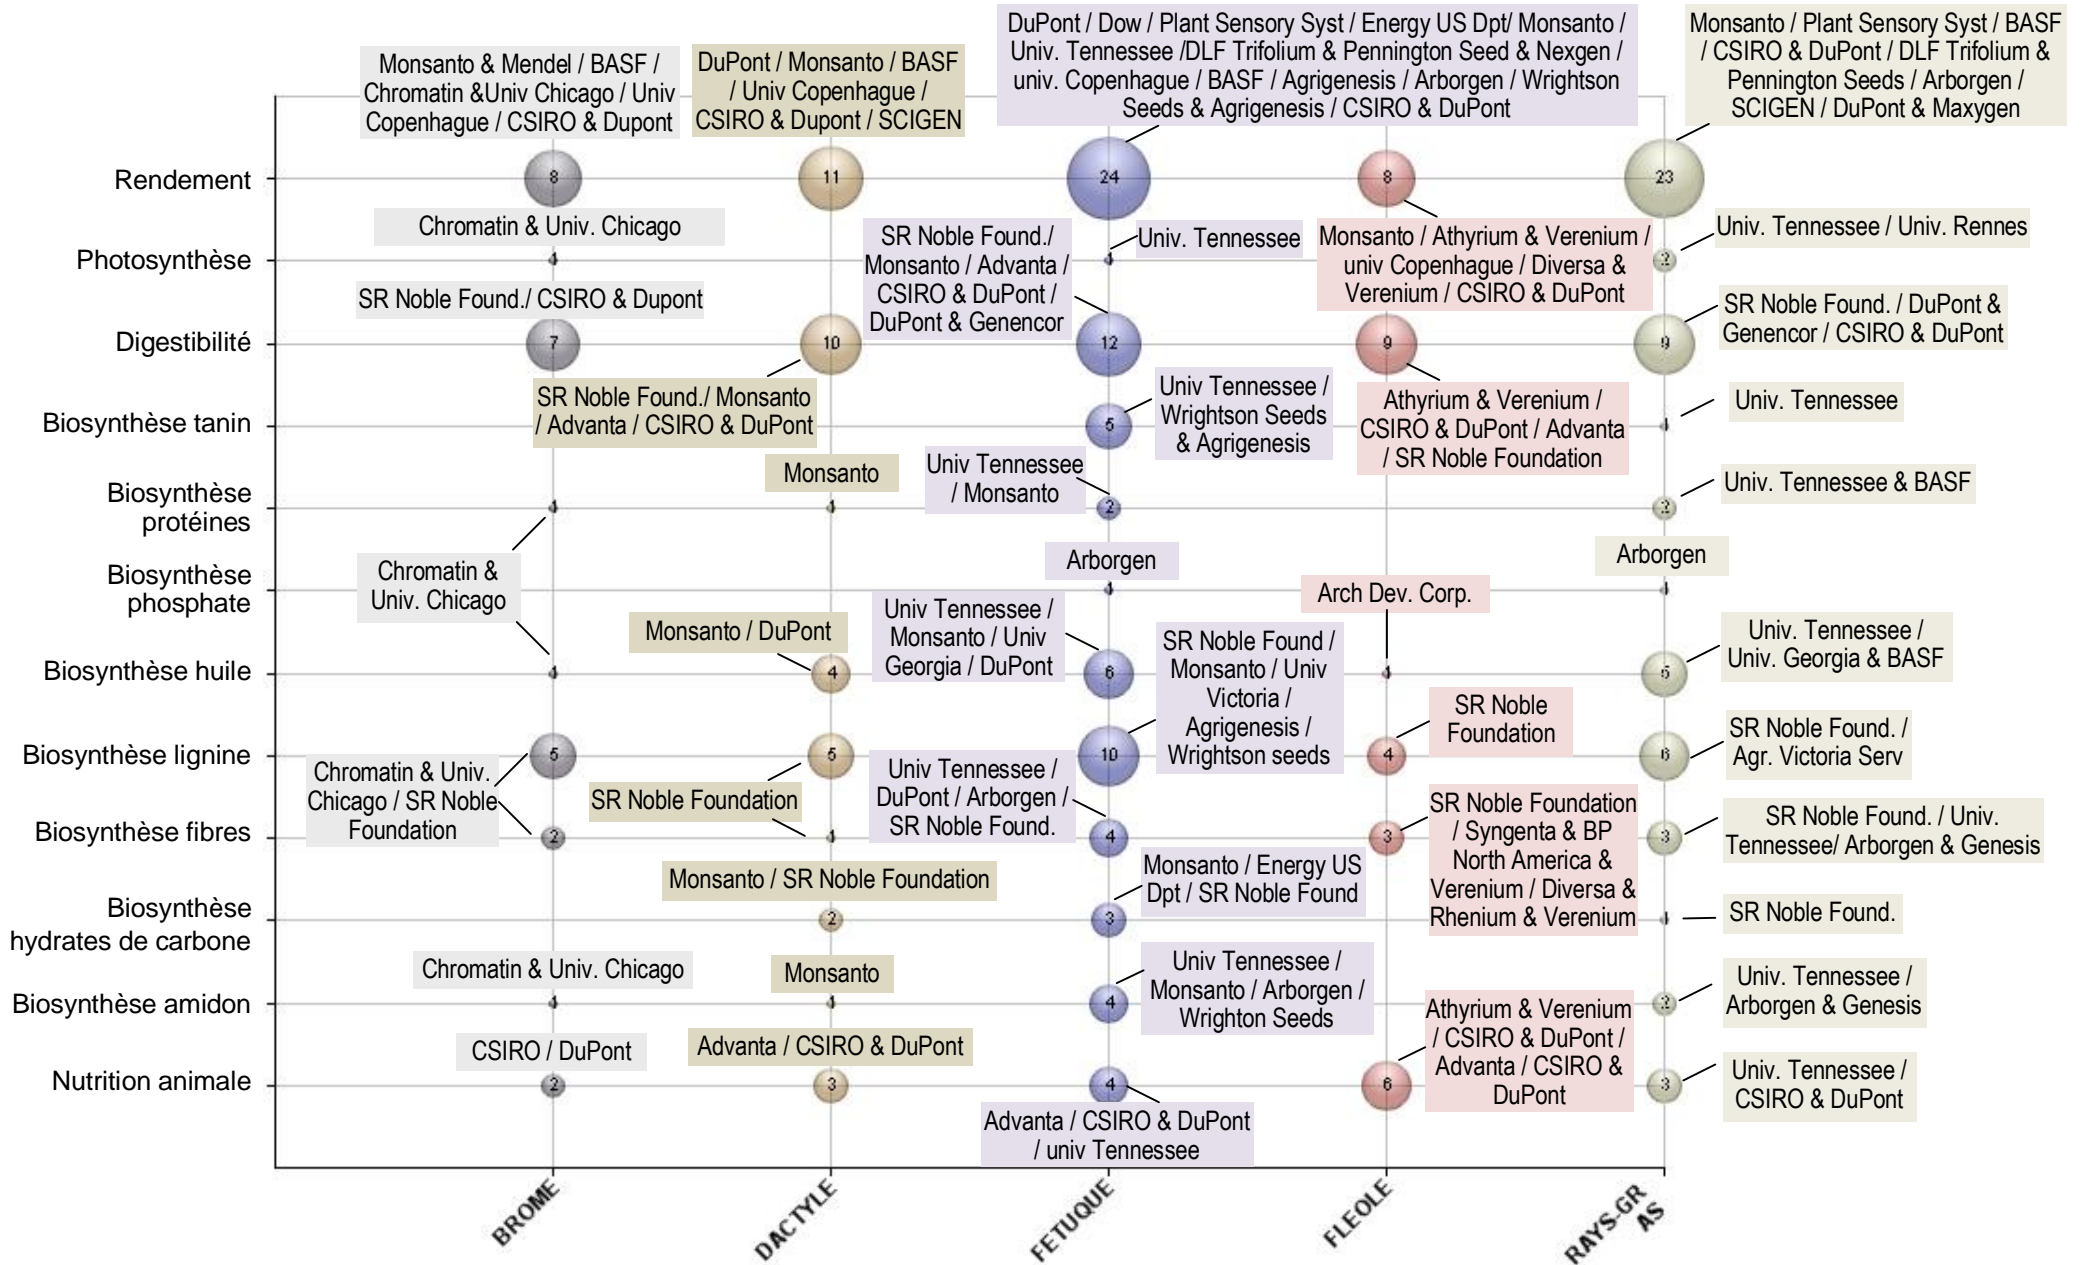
Monsanto & Mendel / BASF / Chromatin &Univ Chicago / Univ Copenhague / CSIRO & Dupont

DuPont / Monsanto / BASF / Univ Copenhague / CSIRO & Dupont / SCIGEN

DuPont / Dow / Plant Sensory Syst / Energy US Dpt/ Monsanto / Univ. Tennessee /DLF Trifolium & Pennington Seed & Nexgen / univ. Copenhague / BASF / Agrigenesis / Arborgen / Wrightson Seeds & Agrigenesis / CSIRO & DuPont

Monsanto / Plant Sensory Syst / BASF / CSIRO & DuPont / DLF Trifolium & Pennington Seeds / Arborgen / SCIGEN / DuPont & Maxygen

Rendement
8
11
24
8
23

Chromatin & Univ. Chicago
SR Noble Found./ Monsanto / Advanta / CSIRO & DuPont / DuPont & Genencor
Univ. Tennessee
Monsanto / Athyrium & Verenium / univ Copenhague / Diversa & Verenium / CSIRO & DuPont
Univ. Tennessee / Univ. Rennes

Photosynthèse
1
1
2

SR Noble Found./ CSIRO & Dupont
SR Noble Found. / DuPont & Genencor / CSIRO & DuPont

Digestibilité
7
10
12
9
9

SR Noble Found./ Monsanto / Advanta / CSIRO & DuPont
Univ Tennessee / Wrightson Seeds & Agrigenesis
Athyrium & Verenium / CSIRO & DuPont / Advanta / SR Noble Foundation
Univ. Tennessee

Biosynthèse tanin
5
1

Monsanto
Univ Tennessee / Monsanto
Univ. Tennessee & BASF

Biosynthèse protéines
1
1
2
2

Chromatin & Univ. Chicago
Arborgen
Arborgen
Arch Dev. Corp.

Biosynthèse phosphate
1
1

Monsanto / DuPont
Univ Tennessee / Monsanto / Univ Georgia / DuPont
SR Noble Found / Monsanto / Univ Victoria / Agrigenesis / Wrightson seeds
Univ. Tennessee / Univ. Georgia & BASF

Biosynthèse huile
1
4
6
1
5

SR Noble Foundation

Biosynthèse lignine
5
5
10
4
6
SR Noble Found. / Agr. Victoria Serv

Chromatin & Univ. Chicago / SR Noble Foundation
SR Noble Foundation
Univ Tennessee / DuPont / Arborgen / SR Noble Found.
SR Noble Foundation / Syngenta & BP North America & Verenium / Diversa & Rhenium & Verenium
SR Noble Found. / Univ. Tennessee/ Arborgen & Genesis

Biosynthèse fibres
2
1
4
3
3

Monsanto / SR Noble Foundation
Monsanto / Energy US Dpt / SR Noble Found

Biosynthèse hydrates de carbone
2
3
1
SR Noble Found.

Chromatin & Univ. Chicago
Monsanto
Univ Tennessee / Monsanto / Arborgen / Wrighton Seeds
Univ. Tennessee / Arborgen & Genesis

Biosynthèse amidon
1
1
4
2

CSIRO / DuPont
Advanta / CSIRO & DuPont
Athyrium & Verenium / CSIRO & DuPont / Advanta / CSIRO & DuPont
Univ. Tennessee / CSIRO & DuPont

Nutrition animale
2
3
4
6
3

Advanta / CSIRO & DuPont / univ Tennessee

BROME
DACTYLE
FETUQUE
FLEOLE
RAYS-GR AS